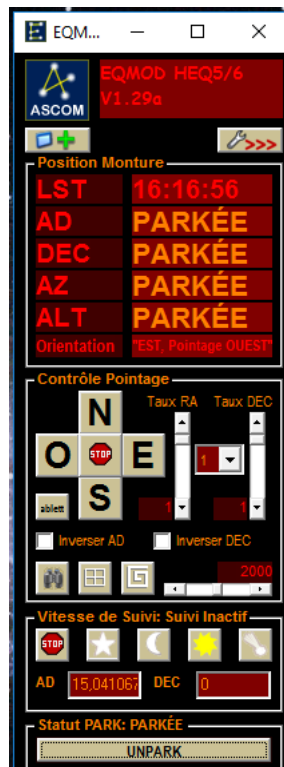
EQM...

ASCOM

EQMOD HEQ5/6
V1.29a

>>>

Position Monture

| | |
|---|---|
| LST | 16:16:56 |
| AD | PARKÉE |
| DEC | PARKÉE |
| AZ | PARKÉE |
| ALT | PARKÉE |
| Orientation | "EST, Pointage OUEST" |

Contrôle Pointage

N

O STOP E

S

abllett

Taux RA Taux DEC

1

1 1

Inverser AD Inverser DEC

2000

Vitesse de Suivi: Suivi Inactif

STOP

AD 15,041067 DEC 0

Statut PARK: PARKÉE

UNPARK